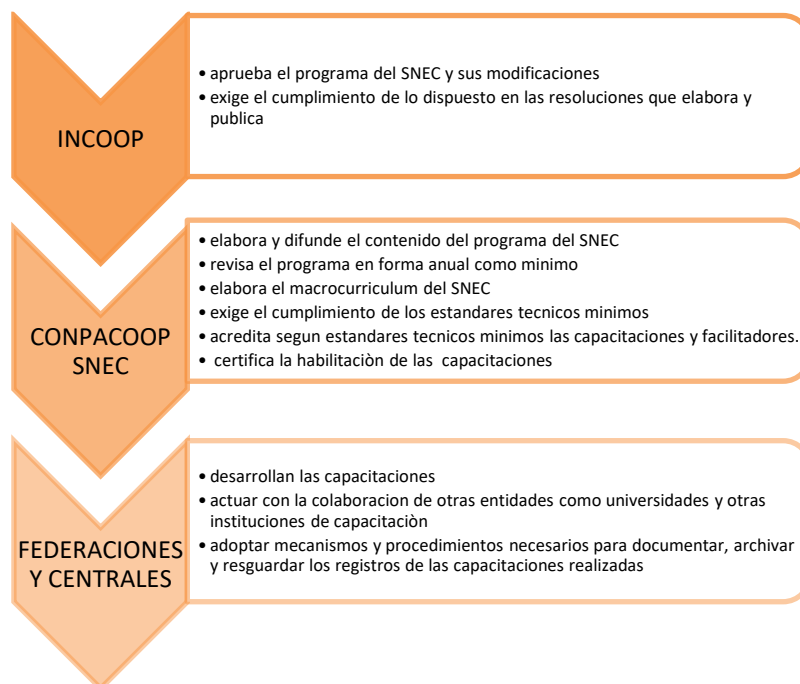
INCOOP

• aprueba el programa del SNEC y sus modificaciones
• exige el cumplimiento de lo dispuesto en las resoluciones que elabora y publica

CONPACOOP SNEC

• elabora y difunde el contenido del programa del SNEC
• revisa el programa en forma anual como minimo
• elabora el macrocurriculum del SNEC
• exige el cumplimiento de los estandares tecnicos minimos
• acredita segun estandares tecnicos minimos las capacitaciones y facilitadores.
• certifica la habilitaciòn de las capacitaciones

FEDERACIONES Y CENTRALES

• desarrollan las capacitaciones
• actuar con la colaboracion de otras entidades como universidades y otras instituciones de capacitaciòn
• adoptar mecanismos y procedimientos necesarios para documentar, archivar y resguardar los registros de las capacitaciones realizadas